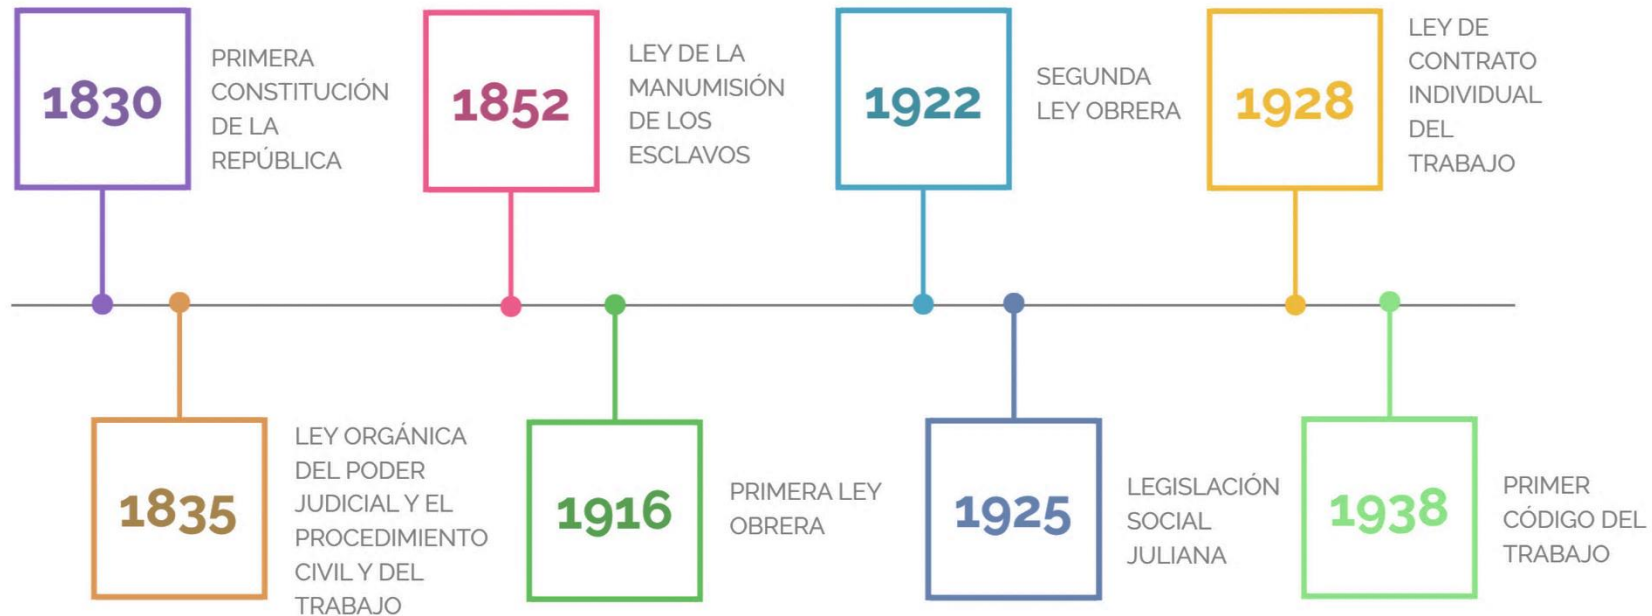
1830

PRIMERA CONSTITUCIÓN DE LA REPÚBLICA

1852

LEY DE LA MANUMISIÓN DE LOS ESCLAVOS

1922

SEGUNDA LEY OBRERA

1928

LEY DE CONTRATO INDIVIDUAL DEL TRABAJO

1835

LEY ORGÁNICA DEL PODER JUDICIAL Y EL PROCEDIMIENTO CIVIL Y DEL TRABAJO

1916

PRIMERA LEY OBRERA

1925

LEGISLACIÓN SOCIAL JULIANA

1938

PRIMER CÓDIGO DEL TRABAJO